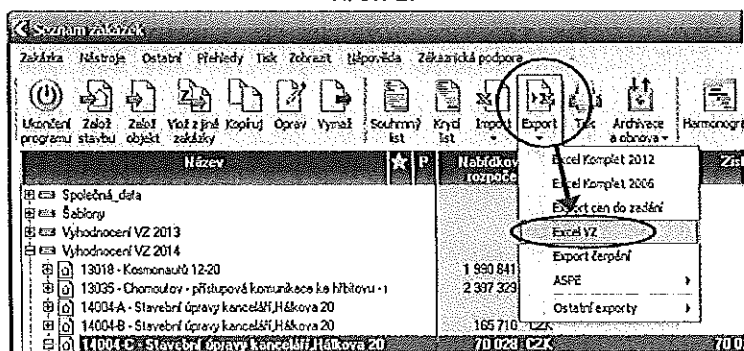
Obr. 2.

Seznam zakázek

Zakázka Nástroje Ostatní Přehledy Tisk Zobrazit Nápověda Zákaznická podpora

Ukončení programu Založ stavbu Založ objekt Vlož z jiné zakázky Kopíruj Oprav Vymaž Souhrnný list Krycí list Import Export Tisk Archivace a obnova Harmonogr

Název P Nabídkov rozpoče Zis

Společná data
Šablony
Vyhodnocení VZ 2013
Vyhodnocení VZ 2014
13018 - Kosmonautů 12-20 1 990 841
13035 - Chomoutov - přístupová komunikace ke hřbitovu - 1 2 387 329
14004-A - Stavební úpravy kanceláří,Hálkova 20
14004-B - Stavební úpravy kanceláří,Hálkova 20 165 710 CZK
14004-C - Stavební úpravy kanceláří,Hálkova 20 70 028 CZK 70 0

Excel Komplet 2012
Excel Komplet 2006
Export cen do zadání
Excel VZ
Export čerpání
ASPE
Ostatní exporty